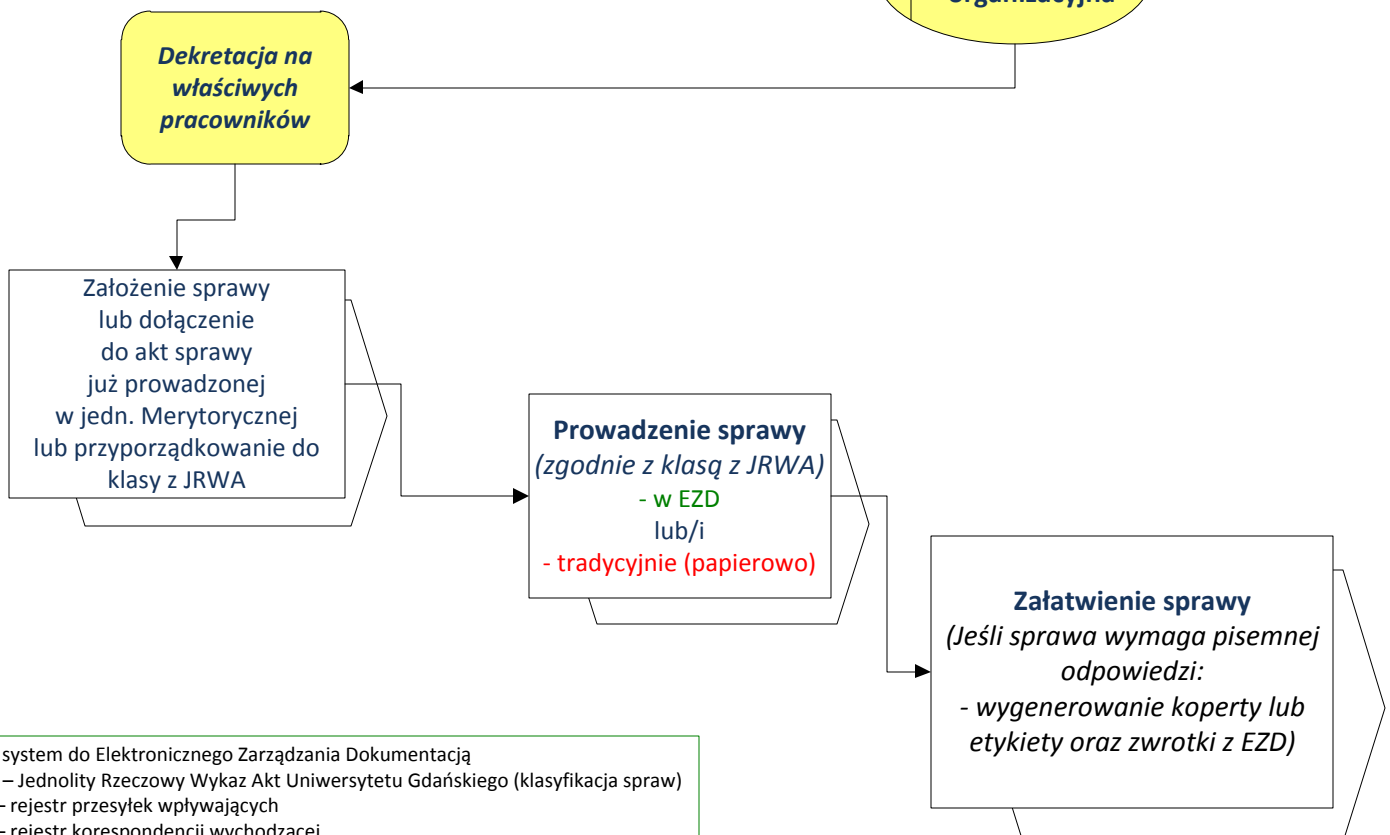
Organizacyjna

Dekretacja na właściwych pracowników

Założenie sprawy lub dołączenie do akt sprawy już prowadzonej w jedn. Merytorycznej lub przyporządkowanie do klasy z JRWA

Prowadzenie sprawy
(zgodnie z klasą z JRWA)
- w EZD
lub/i
- tradycyjnie (papierowo)

Załatwienie sprawy
(Jeśli sprawa wymaga pisemnej odpowiedzi:
- wygenerowanie koperty lub etykiety oraz zwrotki z EZD)

system do Elektronicznego Zarządzania Dokumentacją
– Jednolity Rzeczowy Wykaz Akt Uniwersytetu Gdańskiego (klasyfikacja spraw)
- rejestr przesyłek wpływających
– rejestr korespondencji wychodzącej